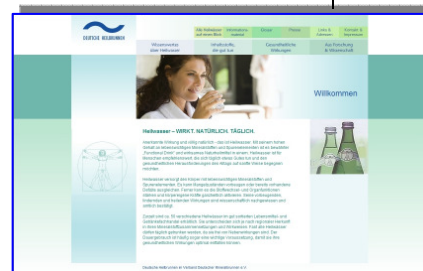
DEUTSCHE HEILBRUNNEN

Wissenswertes über Heilwasser

Inhaltsstoffe, die gut tun

Gesundheitliche Wirkungen

Aus Forschung & Wissenschaft

Willkommen

Heilwasser – WIRKT. NATÜRLICH. TÄGLICH.

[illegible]

Deutsche Heilbrunnen im Verband Deutscher Mineralbrunnen e.V.